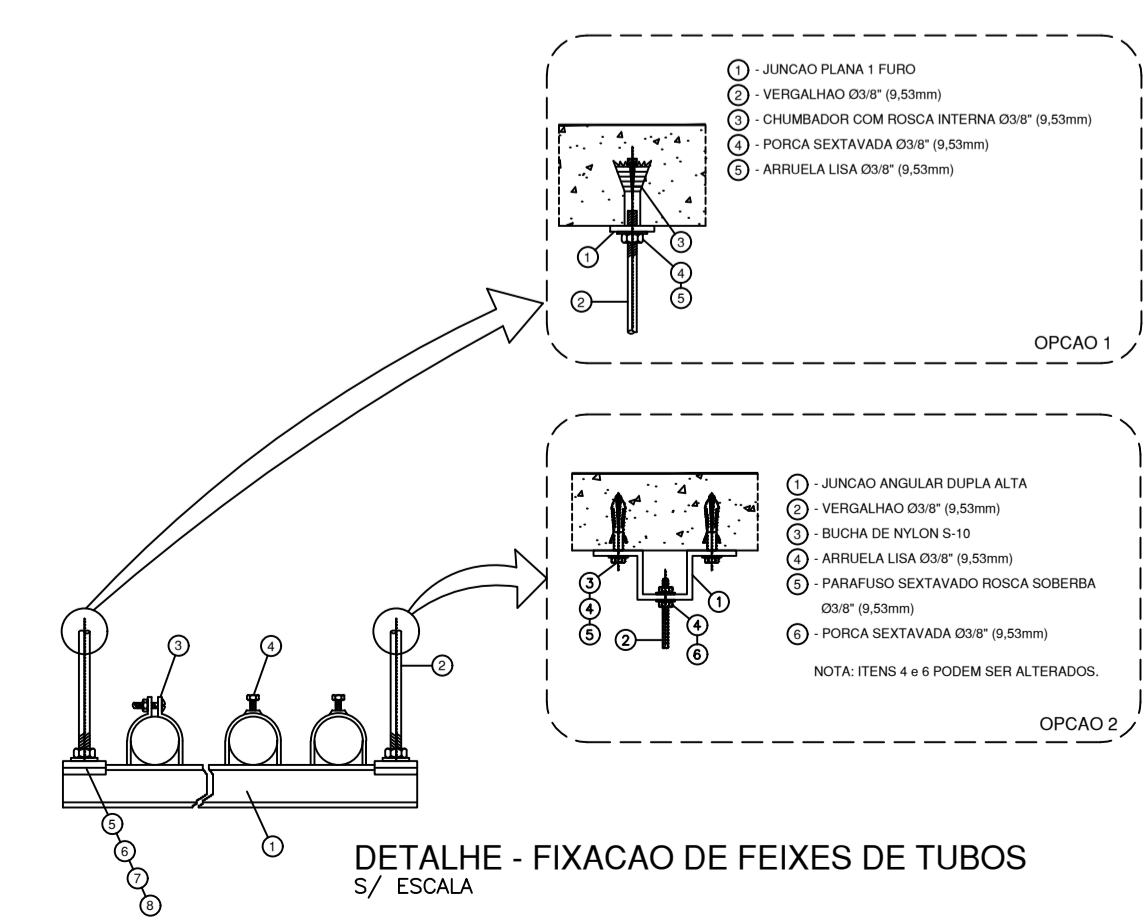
1 - JUNCAO PLANA 1 FURO
2 - VERGALHAO Ø3/8" (9,53mm)
3 - CHUMBADOR COM ROSCA INTERNA Ø3/8" (9,53mm)
4 - PORCA SEXTAVADA Ø3/8" (9,53mm)
5 - ARRUELA LISA Ø3/8" (9,53mm)

3
1
4
5
2

OPCAO 1

1 - JUNCAO ANGULAR DUPLA ALTA
2 - VERGALHAO Ø3/8" (9,53mm)
3 - BUCHA DE NYLON S-10
4 - ARRUELA LISA Ø3/8" (9,53mm)
5 - PARAFUSO SEXTAVADO ROSCA SOBERBA Ø3/8" (9,53mm)
6 - PORCA SEXTAVADA Ø3/8" (9,53mm)

NOTA: ITENS 4 e 6 PODEM SER ALTERADOS.

3
4
5
1
2
4
6

OPCAO 2

3
4
2
5
6
7
8
1

DETALHE - FIXACAO DE FEIXES DE TUBOS
S/ ESCALA